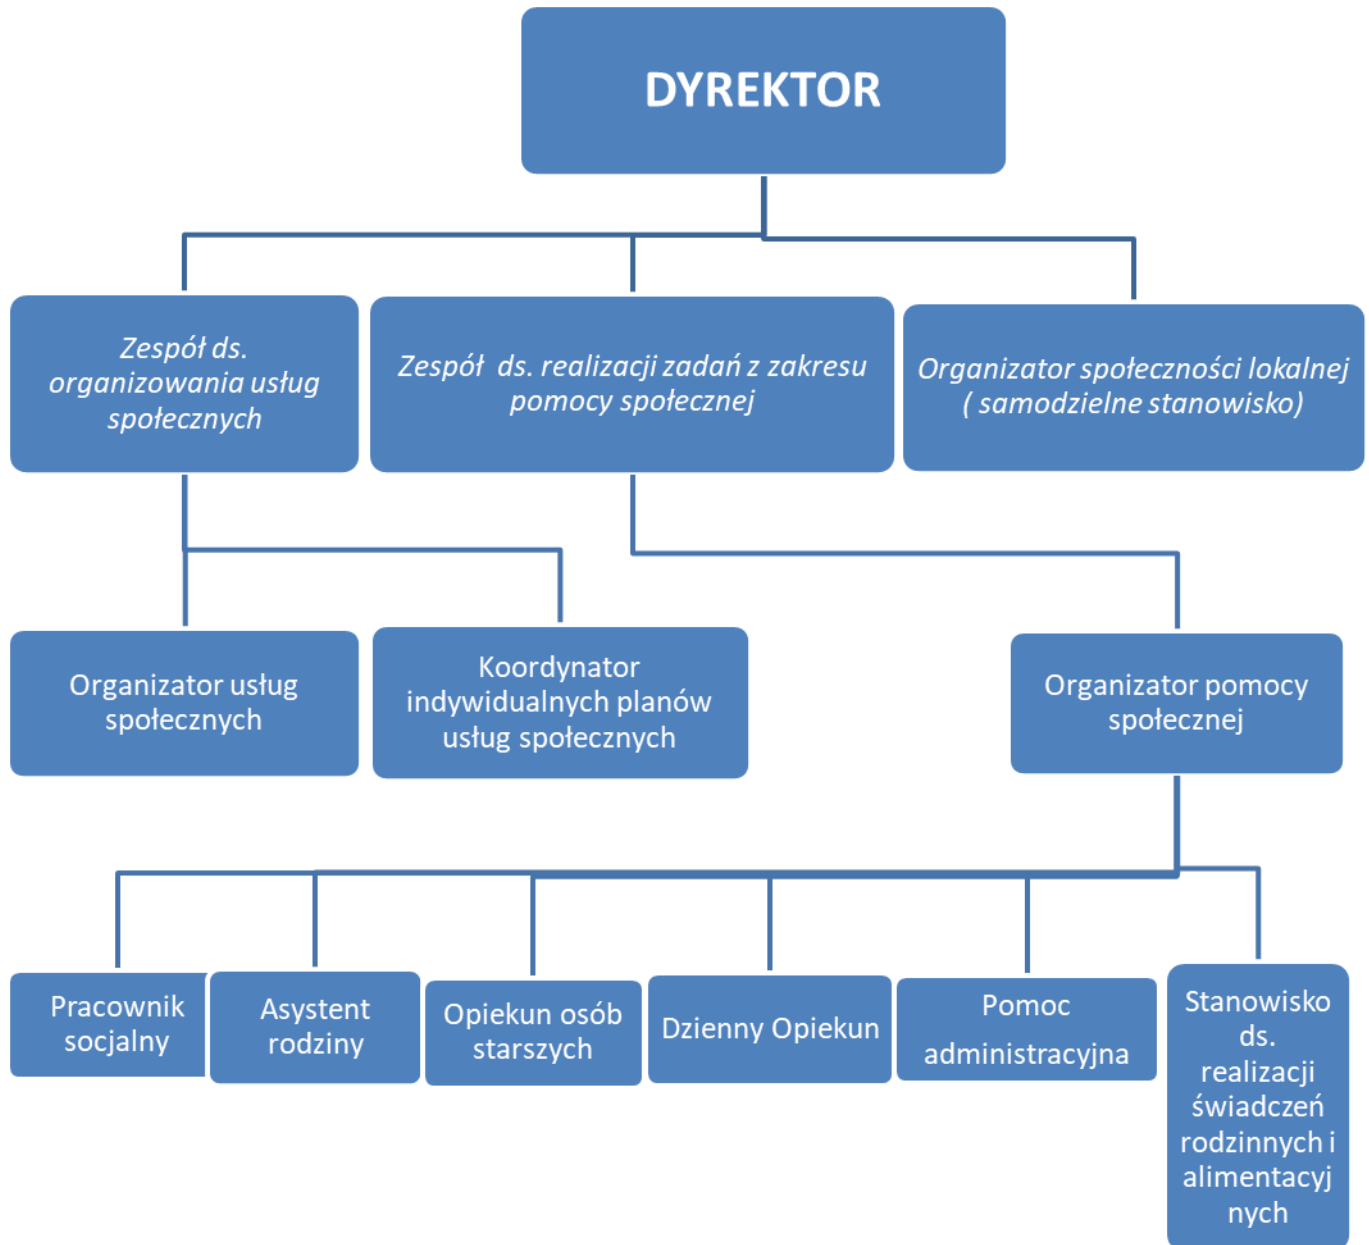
DYREKTOR

Zespół ds. organizowania usług społecznych

Zespół ds. realizacji zadań z zakresu pomocy społecznej

Organizator społeczności lokalnej ( samodzielne stanowisko)

Organizator usług społecznych

Koordynator indywidualnych planów usług społecznych

Organizator pomocy społecznej

Pracownik socjalny

Asystent rodziny

Opiekun osób starszych

Dzienny Opiekun

Pomoc administracyjna

Stanowisko ds. realizacji świadczeń rodzinnych i alimentacyjnych